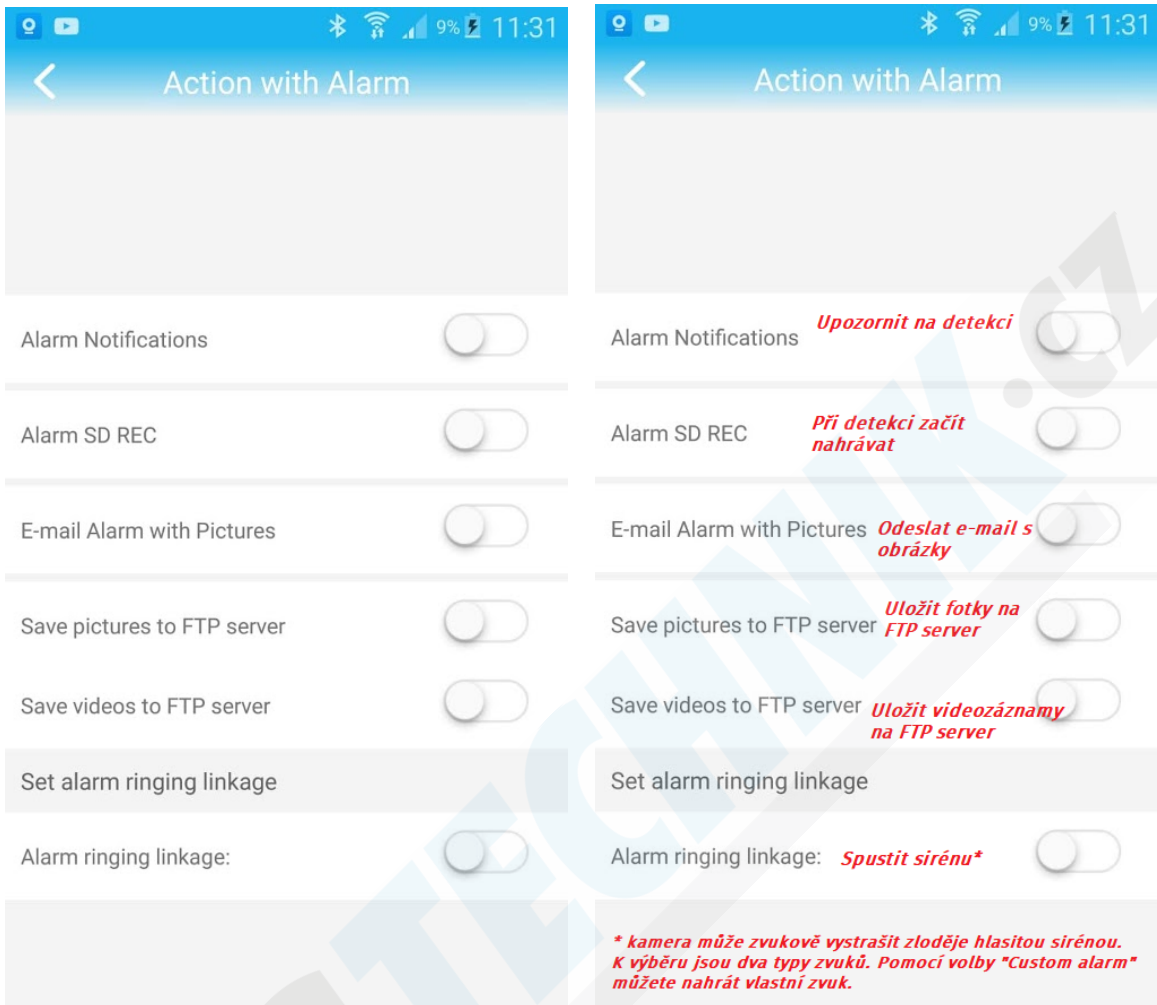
9% 11:31

Action with Alarm

Alarm Notifications

Alarm SD REC

E-mail Alarm with Pictures

Save pictures to FTP server

Save videos to FTP server

Set alarm ringing linkage

Alarm ringing linkage:

9% 11:31

Action with Alarm

Alarm Notifications Upozornit na detekci

Alarm SD REC Při detekci začít nahrávat

E-mail Alarm with Pictures Odeslat e-mail s obrázky

Save pictures to FTP server Uložit fotky na FTP server

Save videos to FTP server Uložit videozáznamy na FTP server

Set alarm ringing linkage

Alarm ringing linkage: Spustit sirénu*

* kamera může zvukově vystrašit zloděje hlasitou sirénou. K výběru jsou dva typy zvuků. Pomocí volby "Custom alarm" můžete nahrát vlastní zvuk.

TECHNIK.cz